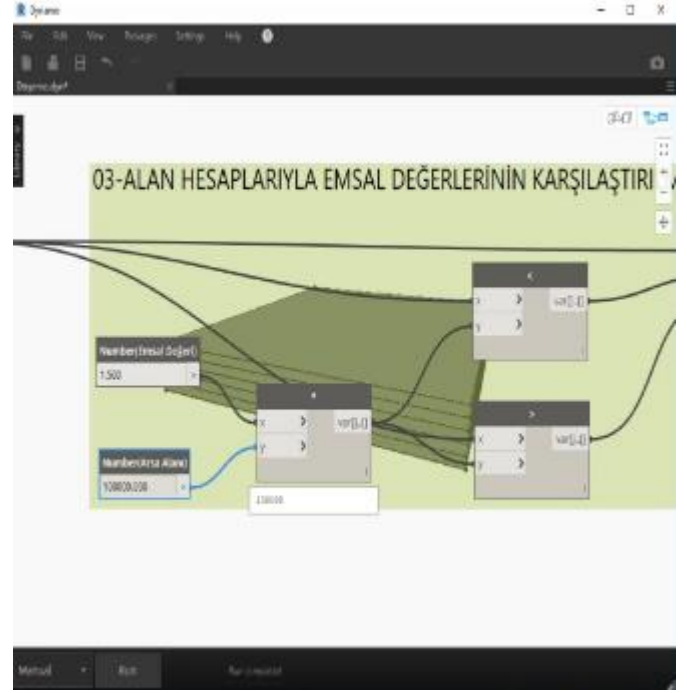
Dynamo

File Edit View Packages Settings Help

Degerno.dyn*

Library

03-ALAN HESAPLARIYLA EMSAL DEĞERLERİNİN KARŞILAŞTIRI

Number(Emsal Değeri)
1.500 >

Number(Arsa Alanı)
100000.000 >

*
x >
y >
var[]..[]

150000

<
x >
y >
var[]..[]

>
x >
y >
var[]..[]

Manual Run Run completed.